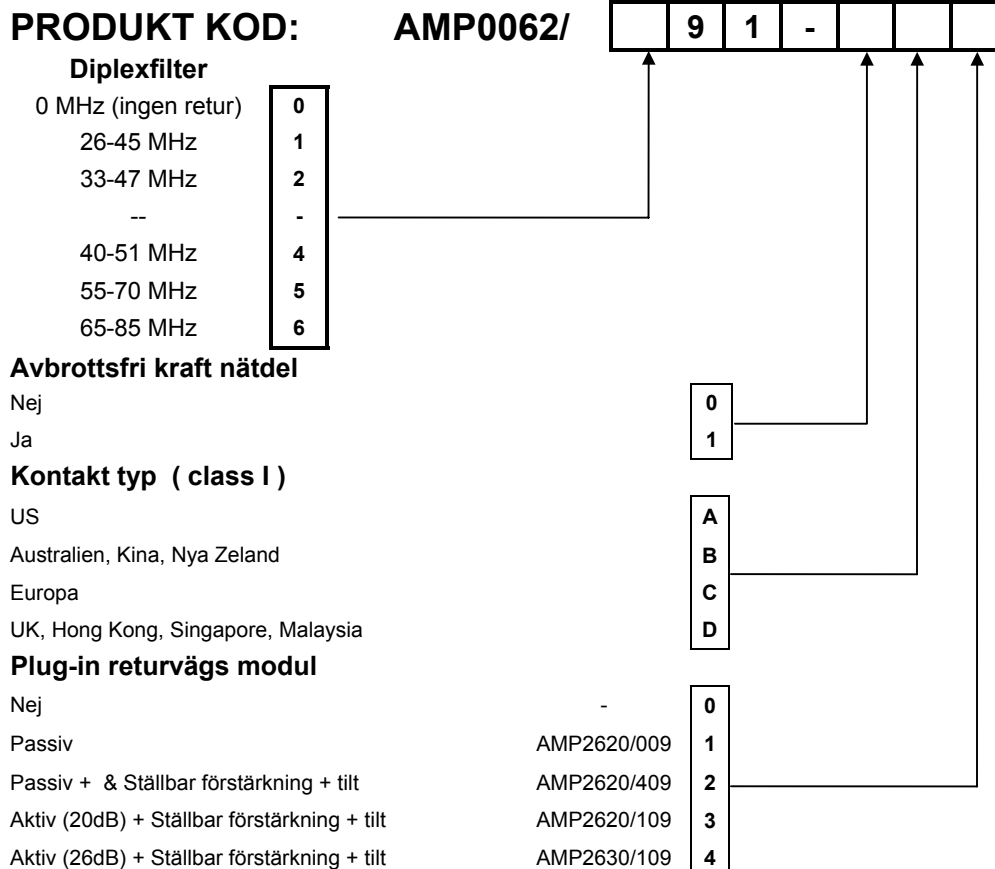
PRODUKT KOD: AMP0062/ | | 9 | 1 | - | | | |

Diplexfilter

| | |
|---|---|
| 0 MHz (ingen retur) | 0 |
| 26-45 MHz | 1 |
| 33-47 MHz | 2 |
| -- | - |
| 40-51 MHz | 4 |
| 55-70 MHz | 5 |
| 65-85 MHz | 6 |

Avbrottsfri kraft nätdel

| | |
|---|---|
| Nej | 0 |
| Ja | 1 |

Kontakt typ ( class I )

| | |
|---|---|
| US | A |
| Australien, Kina, Nya Zeland | B |
| Europa | C |
| UK, Hong Kong, Singapore, Malaysia | D |

Plug-in returvägs modul

| | | |
|---|---|---|
| Nej | - | 0 |
| Passiv | AMP2620/009 | 1 |
| Passiv + & Ställbar förstärkning + tilt | AMP2620/409 | 2 |
| Aktiv (20dB) + Ställbar förstärkning + tilt | AMP2620/109 | 3 |
| Aktiv (26dB) + Ställbar förstärkning + tilt | AMP2630/109 | 4 |